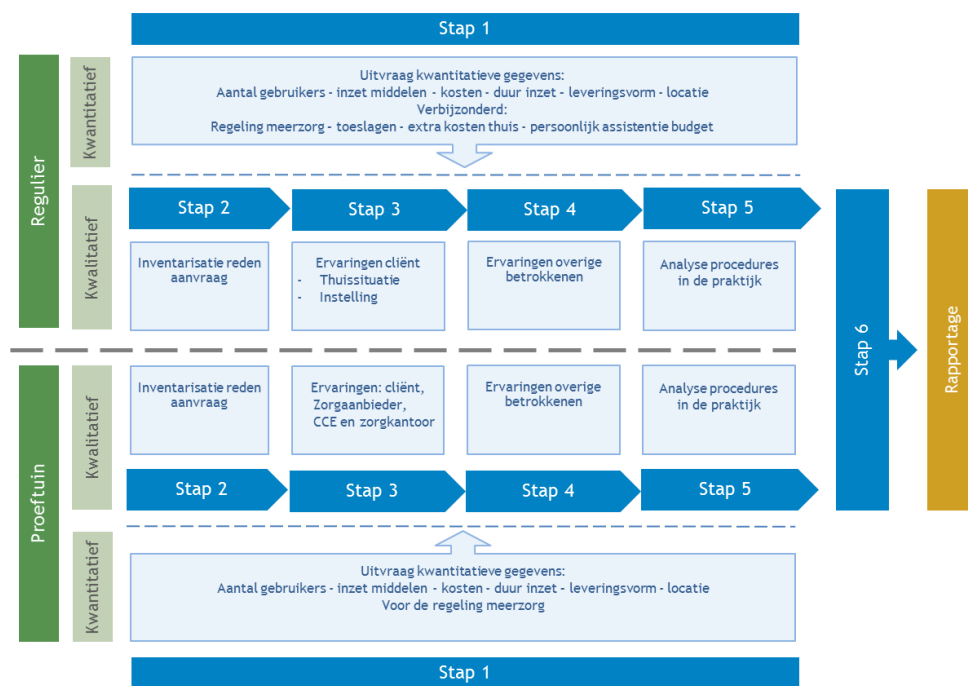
Stap 1

Regulier

Kwantitatief

Uitvraag kwantitatieve gegevens:
Aantal gebruikers - inzet middelen - kosten - duur inzet - leveringsvorm - locatie
Verbijzonderd:
Regeling meerzorg - toeslagen - extra kosten thuis - persoonlijk assistentie budget

Kwalitatief

Stap 2

Stap 3

Stap 4

Stap 5

Inventarisatie reden aanvraag

Ervaringen cliënt
- Thuissituatie
- Instelling

Ervaringen overige betrokkenen

Analyse procedures in de praktijk

Stap 6

Rapportage

Proeftuin

Kwalitatief

Inventarisatie reden aanvraag

Ervaringen: cliënt, Zorgaanbieder, CCE en zorgkantoor

Ervaringen overige betrokkenen

Analyse procedures in de praktijk

Stap 2

Stap 3

Stap 4

Stap 5

Kwantitatief

Uitvraag kwantitatieve gegevens:
Aantal gebruikers - inzet middelen - kosten - duur inzet - leveringsvorm - locatie
Voor de regeling meerzorg

Stap 1